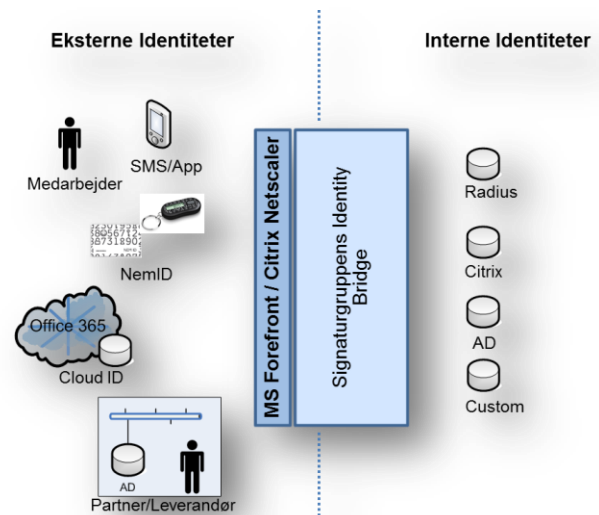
Eksterne Identiteter

Interne Identiteter

SMS/App

Medarbejder

NemID

Office 365

Cloud ID

AD

Partner/Leverandør

MS Forefront / Citrix Netscaler

Signaturgruppens Identity Bridge

Radius

Citrix

AD

Custom